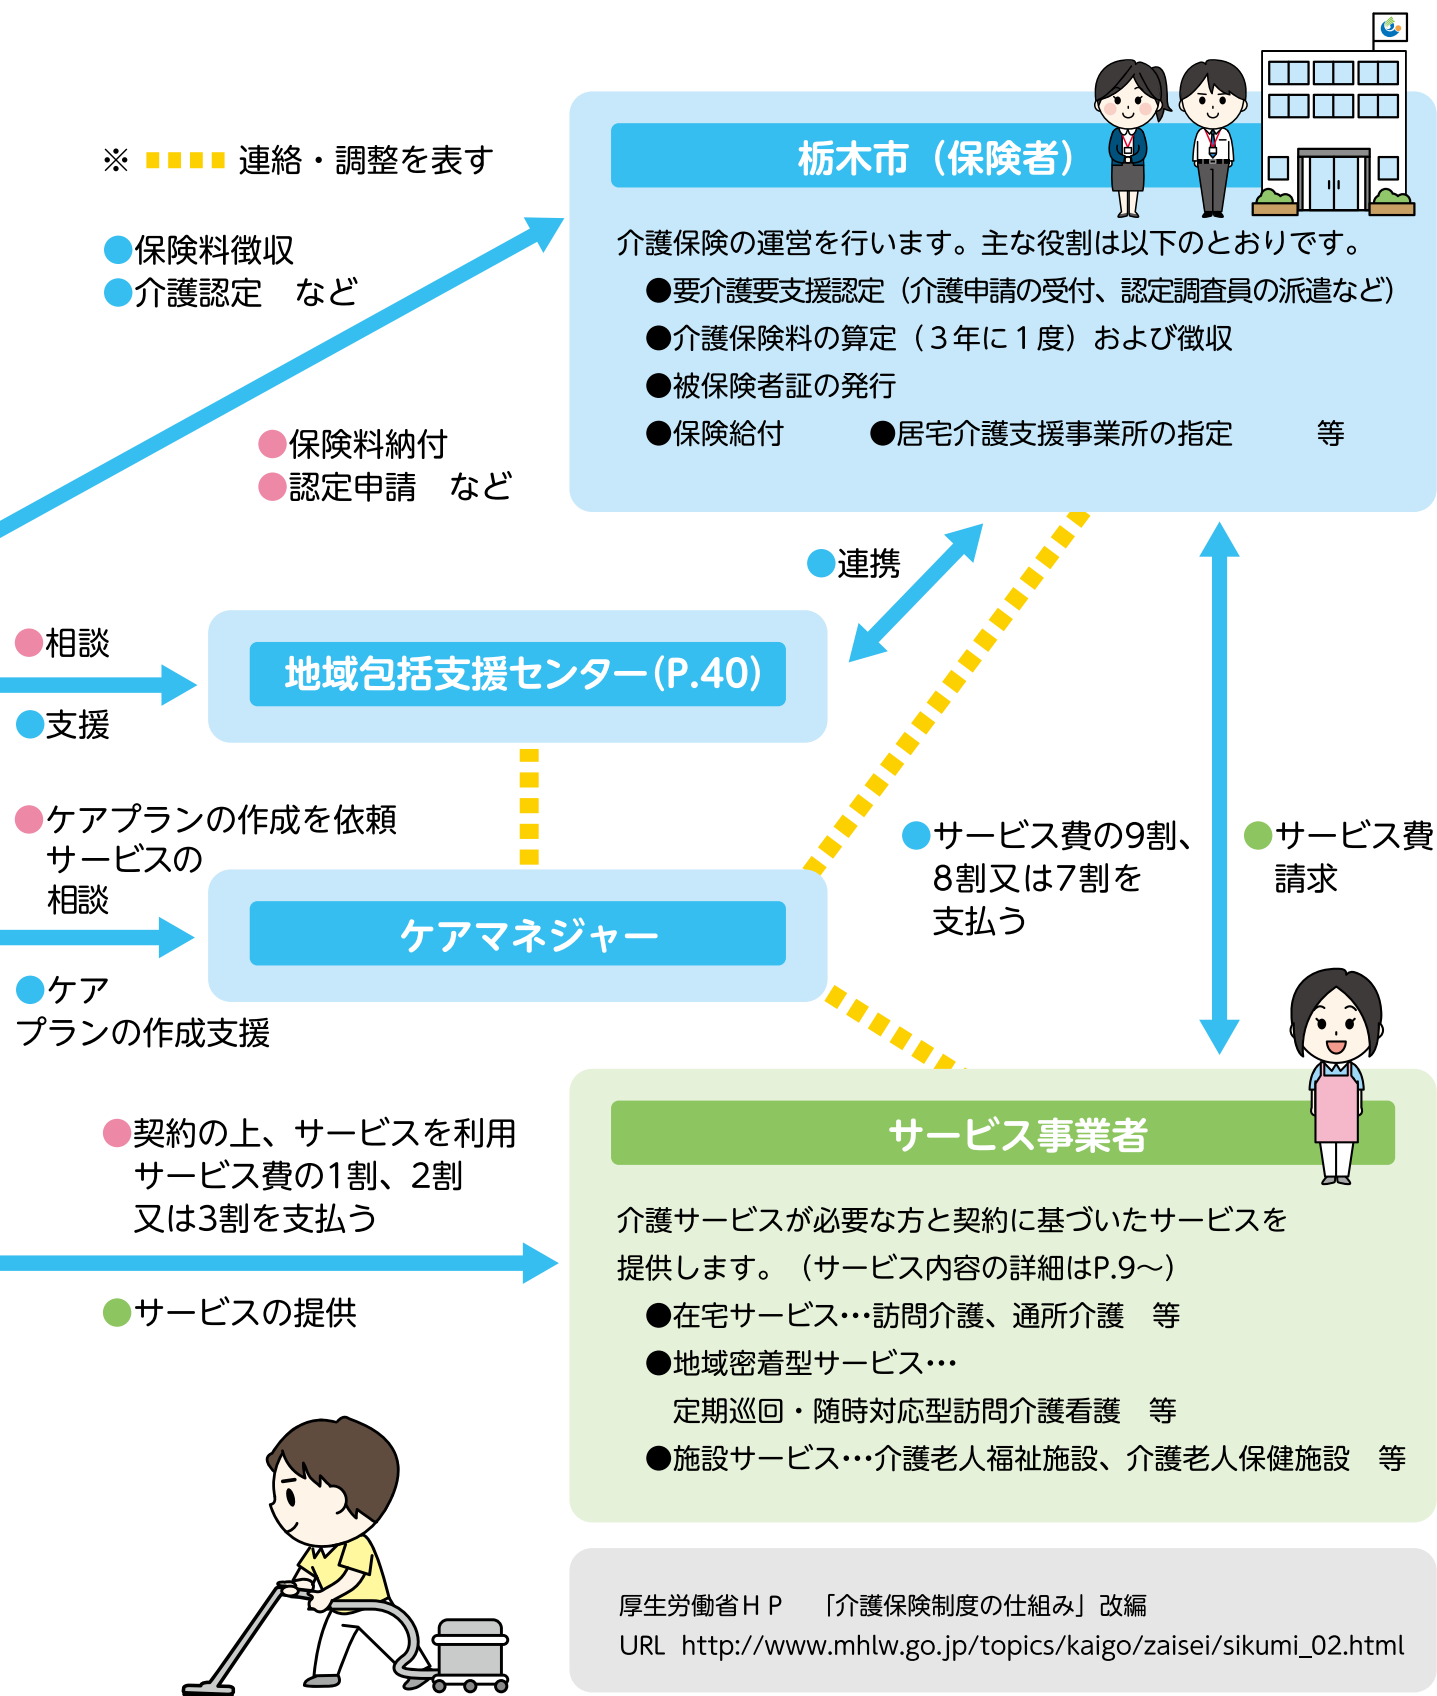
※ ■■■■ 連絡・調整を表す

●保険料徴収
●介護認定　など

●保険料納付
●認定申請　など

栃木市（保険者）

介護保険の運営を行います。主な役割は以下のとおりです。
●要介護要支援認定（介護申請の受付、認定調査員の派遣など）
●介護保険料の算定（３年に１度）および徴収
●被保険者証の発行
●保険給付　●居宅介護支援事業所の指定　等

●連携

●相談

●支援

地域包括支援センター(P.40)

●ケアプランの作成を依頼
サービスの
相談

●ケア
プランの作成支援

ケアマネジャー

●サービス費の9割、8割又は7割を支払う

●サービス費請求

●契約の上、サービスを利用
サービス費の1割、2割
又は3割を支払う

●サービスの提供

サービス事業者

介護サービスが必要な方と契約に基づいたサービスを提供します。（サービス内容の詳細はP.9～）
●在宅サービス…訪問介護、通所介護　等
●地域密着型サービス…
定期巡回・随時対応型訪問介護看護　等
●施設サービス…介護老人福祉施設、介護老人保健施設　等

厚生労働省ＨＰ　「介護保険制度の仕組み」改編
URL http://www.mhlw.go.jp/topics/kaigo/zaisei/sikumi_02.html